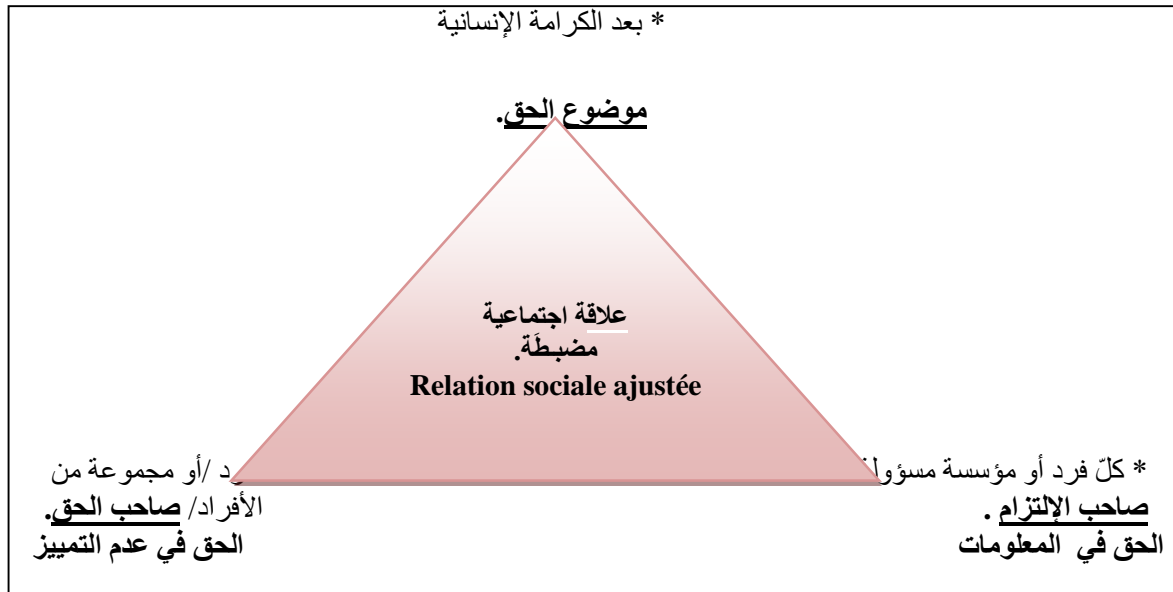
* بعد الكرامة الإنسانية

موضوع الحق.

علاقة اجتماعية مضبطَة.
Relation sociale ajustée

* كلّ فرد أو مؤسسة مسؤول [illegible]
صاحب الإلتزام .
الحق في المعلومات

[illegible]د /أو مجموعة من الأفراد/ صاحب الحق.
الحق في عدم التمييز